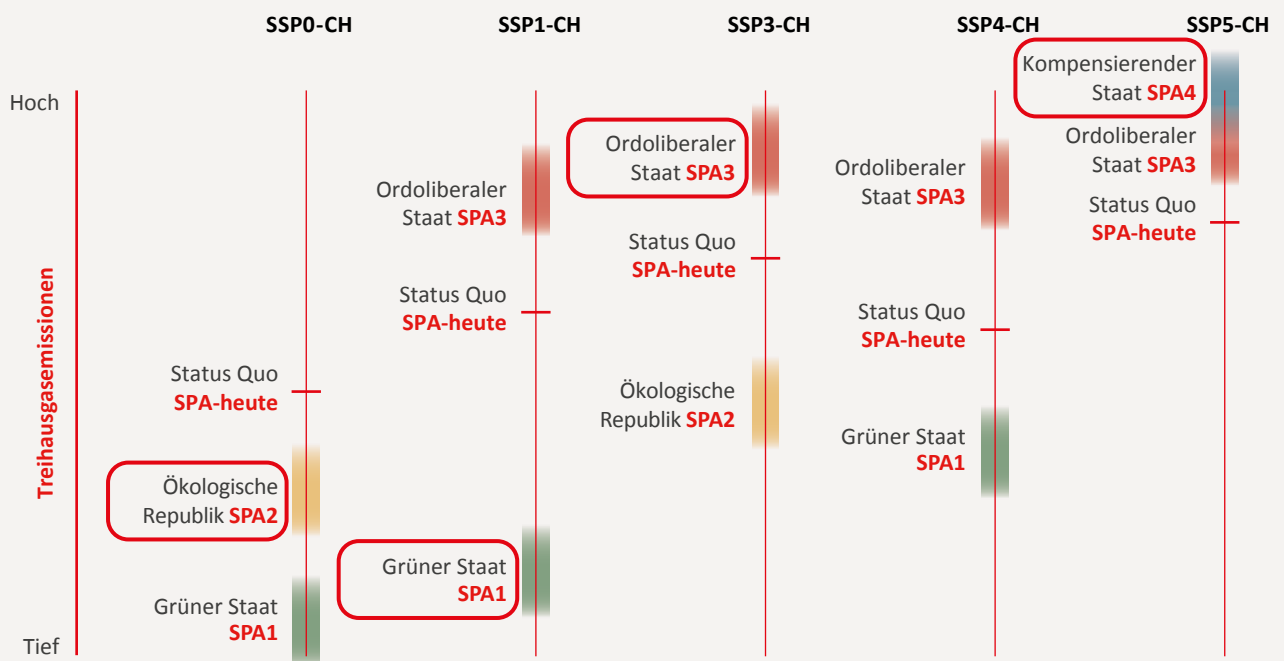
SSP0-CH SSP1-CH SSP3-CH SSP4-CH SSP5-CH

Hoch

Treihausgasemissionen

Tief

Status Quo SPA-heute

Ökologische Republik SPA2

Grüner Staat SPA1

Ordoliberaler Staat SPA3

Status Quo SPA-heute

Grüner Staat SPA1

Ordoliberaler Staat SPA3

Status Quo SPA-heute

Ökologische Republik SPA2

Ordoliberaler Staat SPA3

Status Quo SPA-heute

Grüner Staat SPA1

Kompensierender Staat SPA4

Ordoliberaler Staat SPA3

Status Quo SPA-heute